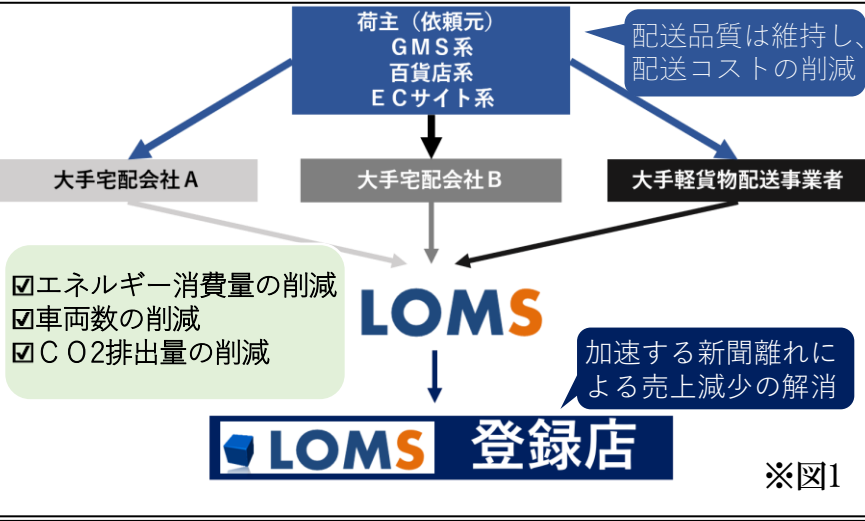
荷主（依頼元）
ＧＭＳ系
百貨店系
ＥＣサイト系

配送品質は維持し、配送コストの削減

大手宅配会社Ａ

大手宅配会社Ｂ

大手軽貨物配送事業者

☑エネルギー消費量の削減
☑車両数の削減
☑ＣＯ2排出量の削減

LOMS

加速する新聞離れによる売上減少の解消

LOMS 登録店

※図1